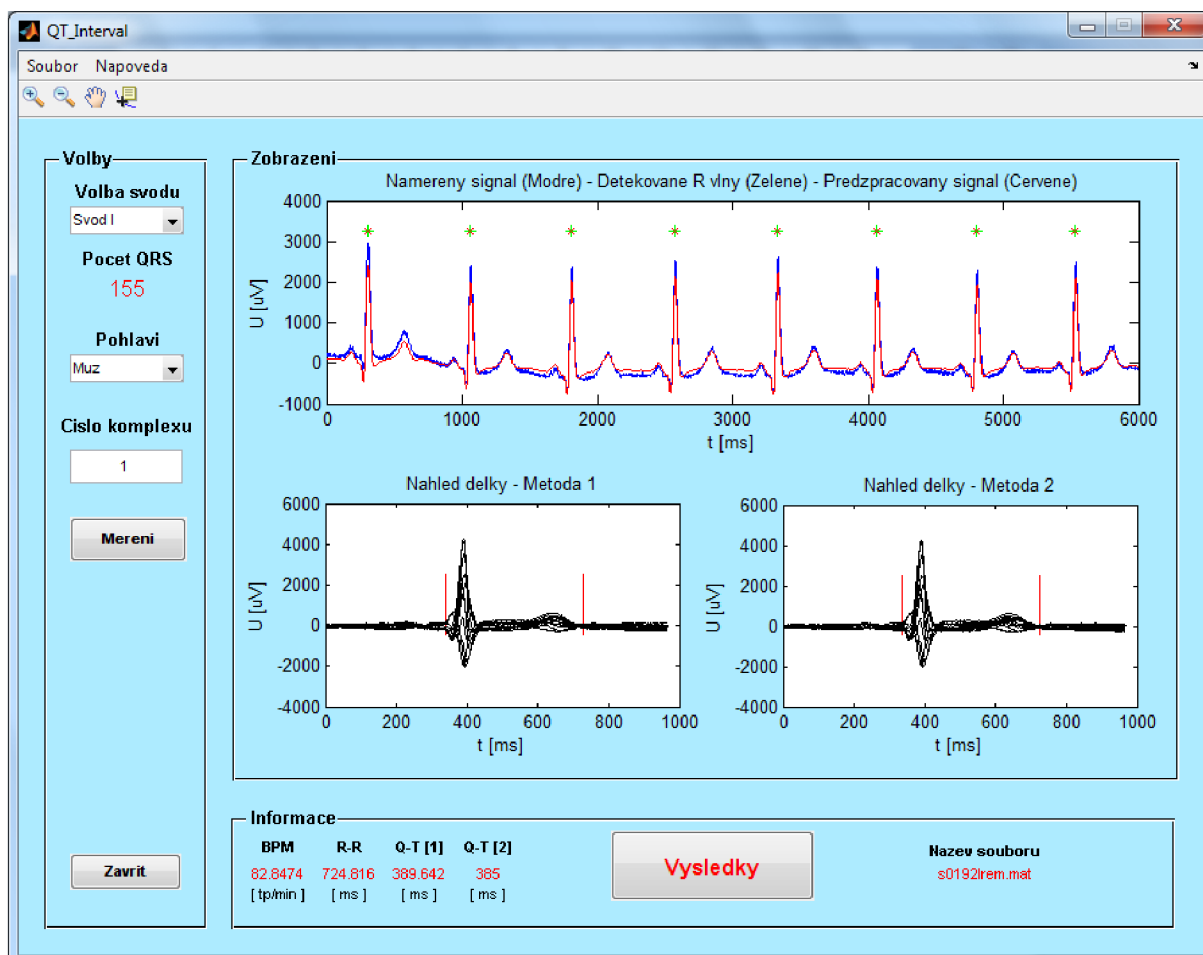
QT_Interval

Soubor Napoveda

Volby

Volba svodu

Svod I

Pocet QRS

155

Pohlavi

Muz

Cislo komplexu

1

Mereni

Zavrit

Zobrazeni

Namereny signal (Modre) - Detekovane R vlny (Zelene) - Predzpracovany signal (Cervene)

4000
3000
2000
1000
0
-1000

U [uV]

0 1000 2000 3000 4000 5000 6000

t [ms]

Nahled delky - Metoda 1

6000
4000
2000
0
-2000
-4000

U [uV]

0 200 400 600 800 1000

t [ms]

Nahled delky - Metoda 2

6000
4000
2000
0
-2000
-4000

U [uV]

0 200 400 600 800 1000

t [ms]

Informace

| BPM | R-R | Q-T [1] | Q-T [2] |
|---|---|---|---|
| 82.8474 | 724.816 | 389.642 | 385 |
| [ tp/min ] | [ ms ] | [ ms ] | [ ms ] |

Vysledky

Nazev souboru

s0192lrem.mat